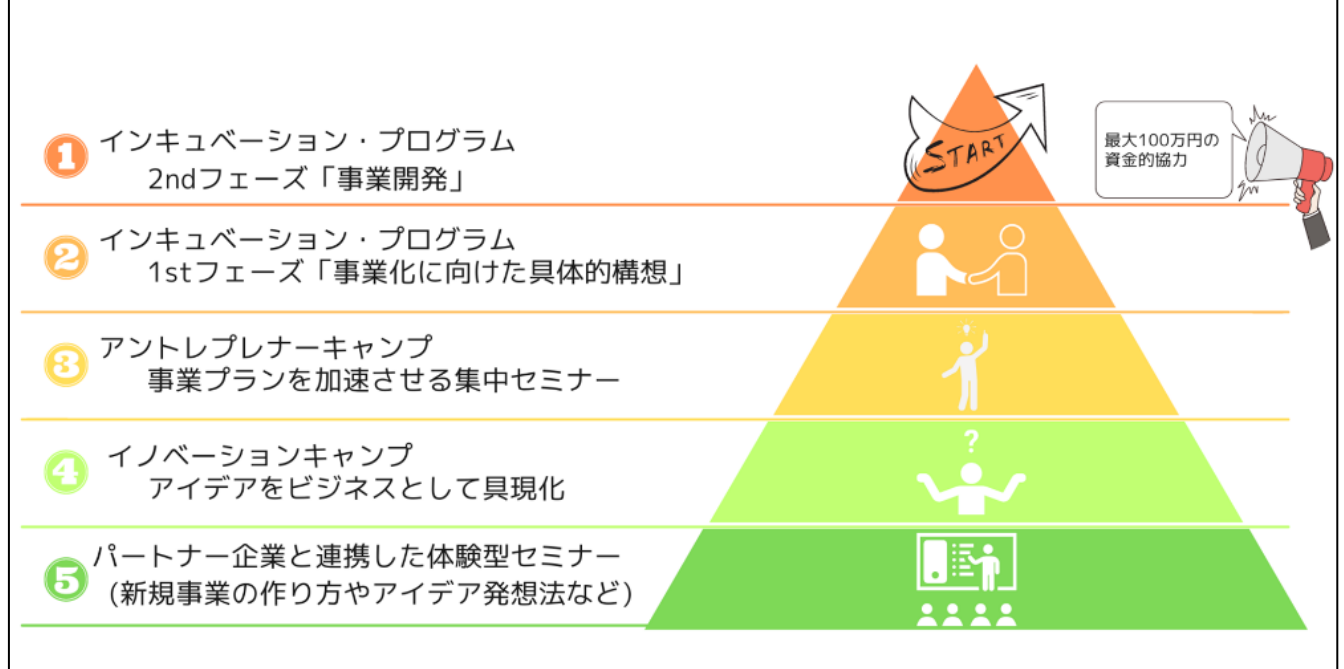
1 インキュベーション・プログラム
2ndフェーズ「事業開発」

START

最大100万円の資金的協力

2 インキュベーション・プログラム
1stフェーズ「事業化に向けた具体的構想」

3 アントレプレナーキャンプ
事業プランを加速させる集中セミナー

4 イノベーションキャンプ
アイデアをビジネスとして具現化

?

5 パートナー企業と連携した体験型セミナー
（新規事業の作り方やアイデア発想法など）